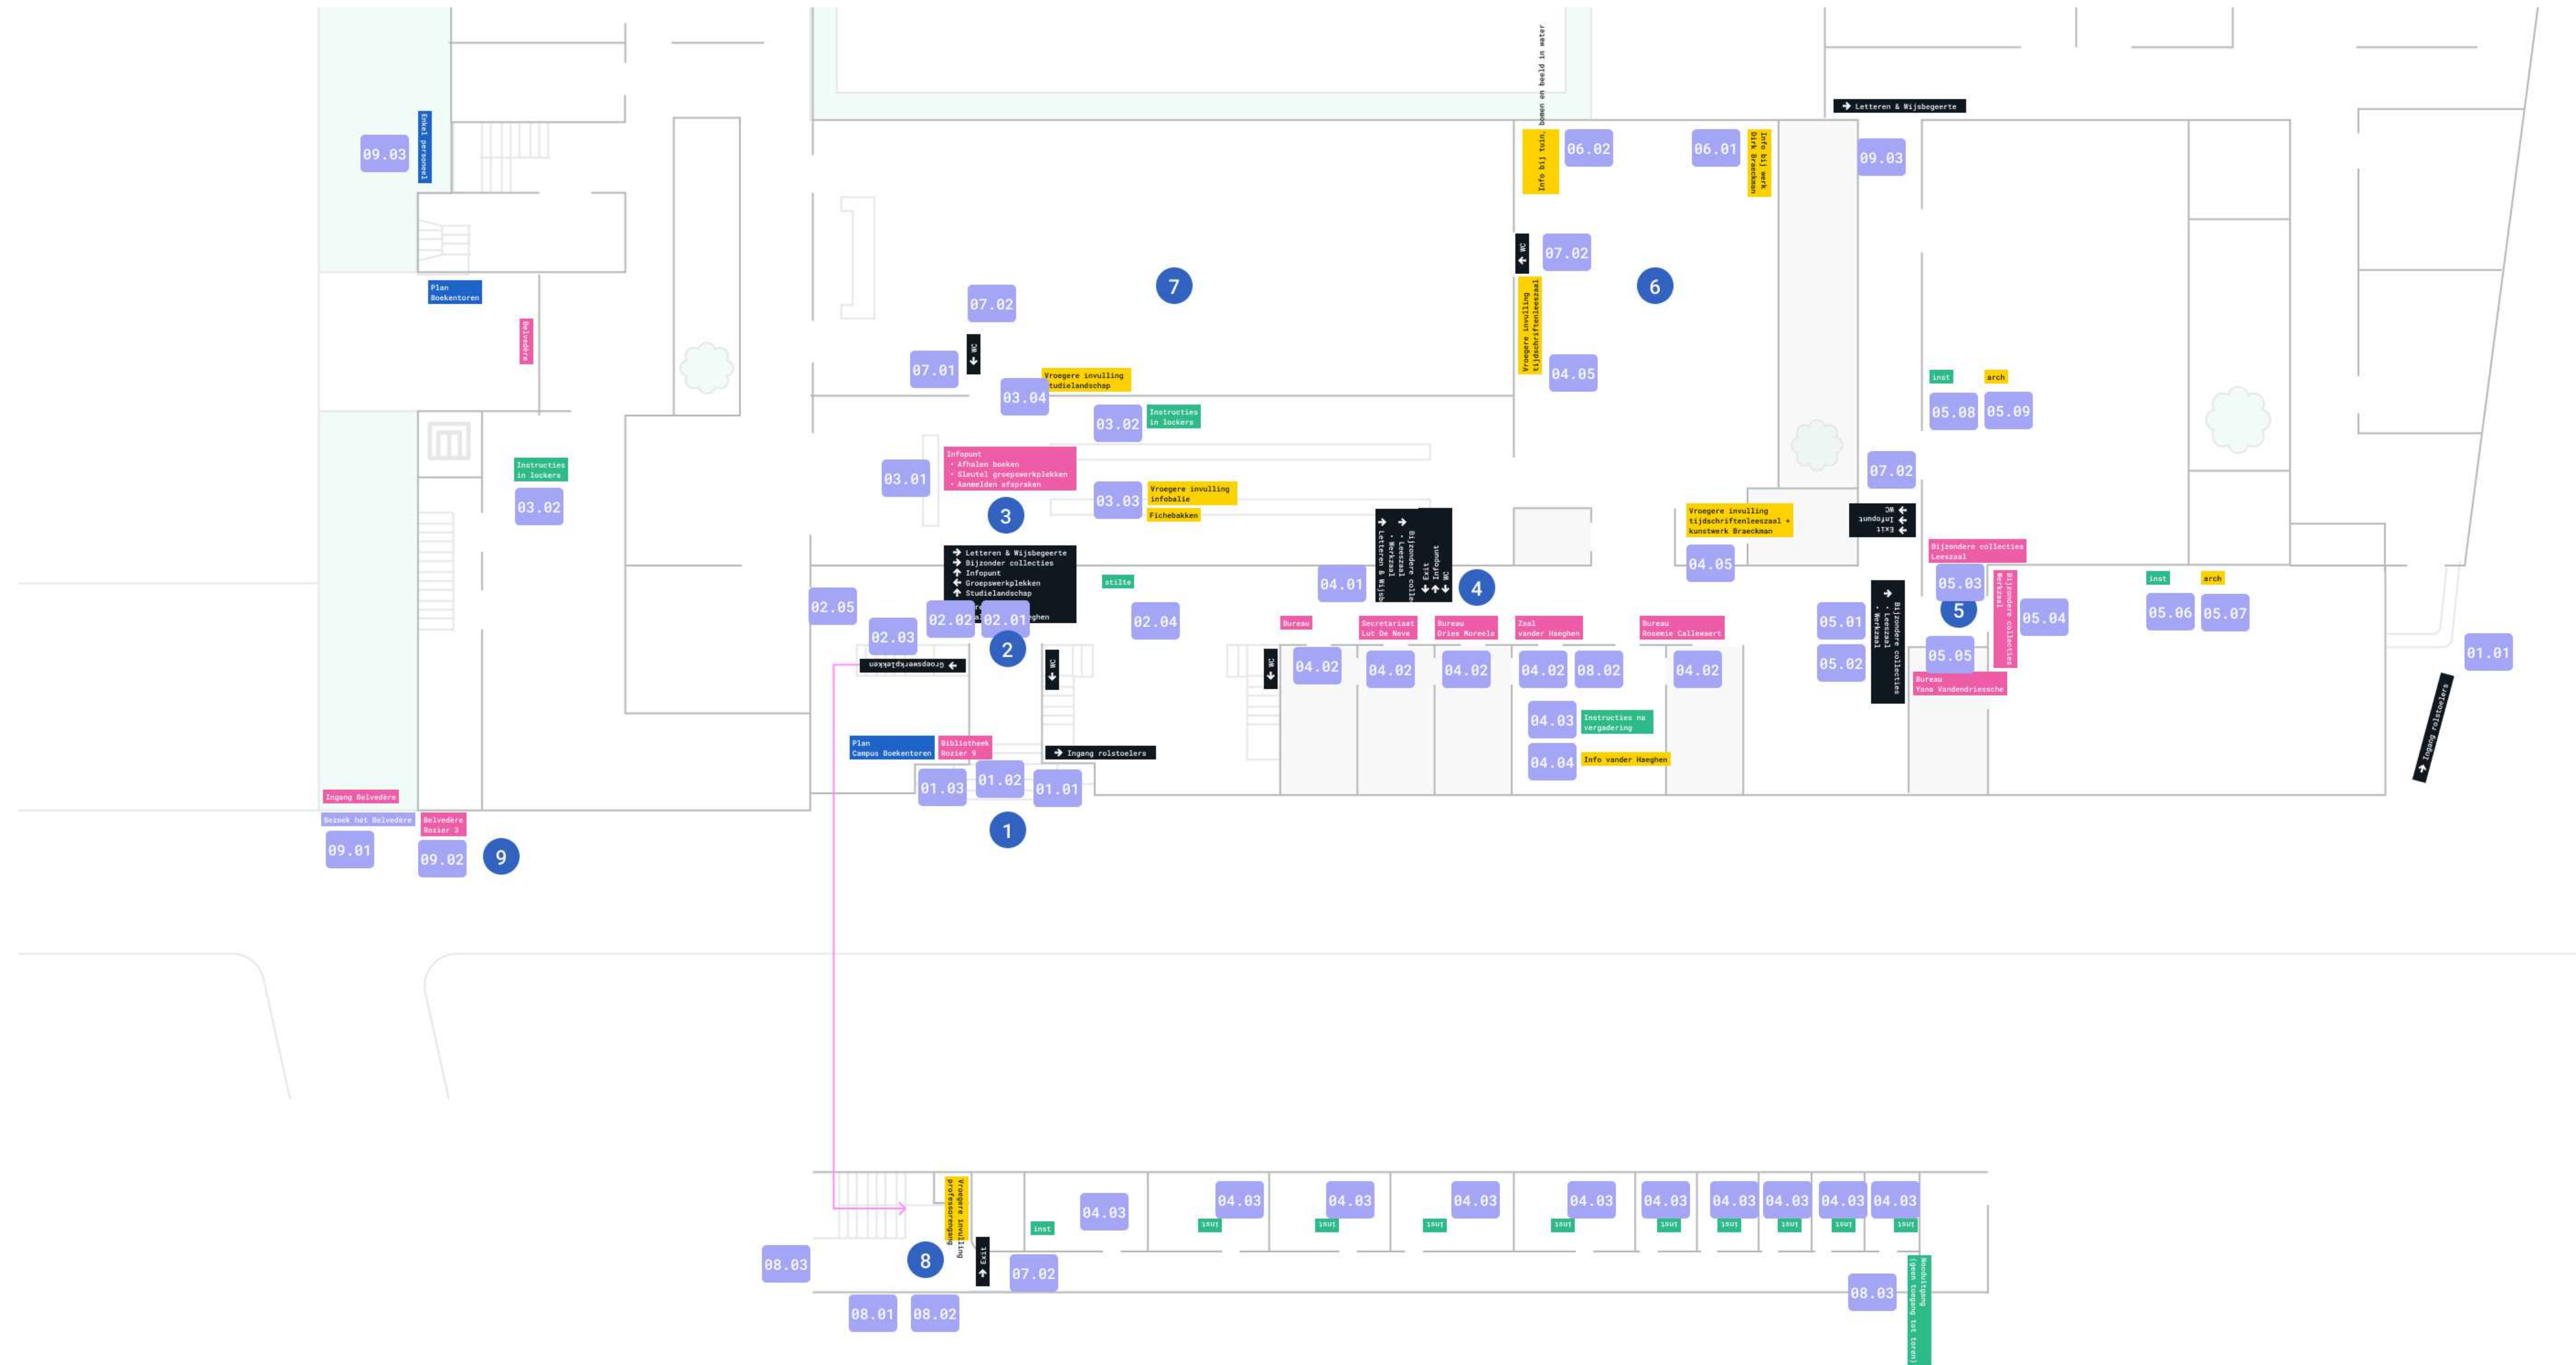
09.03
Enkel personeel
Plan Boekentoren
Belvedère
Instructies in lockers
03.02
Ingang Belvedère
Bezoek het Belvedère
Belvedère Rozier 3
09.01
09.02
9
07.02
07.01
WC
Vroegere invulling studielandschap
03.04
03.02
Instructies in lockers
7
Infopunt
· Afhalen boeken
· Sleutel groepswerkplekken
· Aanmelden afspraken
03.01
3
03.03
Vroegere invulling infobalie
Fichebakken
Letteren & Wijsbegeerte
Bijzonder collecties
Infopunt
Groepswerkplekken
Studielandschap
stilte
02.05
02.03
02.02
02.01
2
02.04
Groepswerkplekken
WC
Plan Campus Boekentoren
Bibliotheek Rozier 9
Ingang rolstoelers
01.03
01.02
01.01
1
Info bij tuin, bomen en beeld in water
06.02
06.01
Info bij werk Dirk Braeckman
09.03
Letteren & Wijsbegeerte
WC
07.02
6
Vroegere invulling tijdschriftenleeszaal
04.05
Letteren & Wijsb
Bijzondere colle
· Leeszaal
· Werkzaal
Exit
Infopunt
WC
4
04.01
Vroegere invulling tijdschriftenleeszaal + kunstwerk Braeckman
04.05
WC
Infopunt
Exit
07.02
inst
arch
05.08
05.09
Bijzondere collecties Leeszaal
05.03
5
Bijzondere collecties
· Leeszaal
· Werkzaal
Bijzondere collecties Werkzaal
05.04
05.01
05.02
05.05
Bureau Yana Vandendriessche
inst
arch
05.06
05.07
01.01
Ingang rolstoelers
Bureau
Secretariaat Lut De Neve
Bureau Dries Moreels
Zaal vander Haeghen
Bureau Rosemie Callewaert
WC
04.02
04.02
04.02
04.02
08.02
04.02
04.03
Instructies na vergadering
04.04
Info vander Haeghen
Vroegere invulling professorengang
Exit
8
08.03
inst
04.03
07.02
08.01
08.02
04.03
04.03
04.03
04.03
04.03
04.03
04.03
04.03
04.03
inst
inst
inst
inst
inst
inst
inst
inst
inst
08.03
Nooduitgang (geen toegang tot toren)